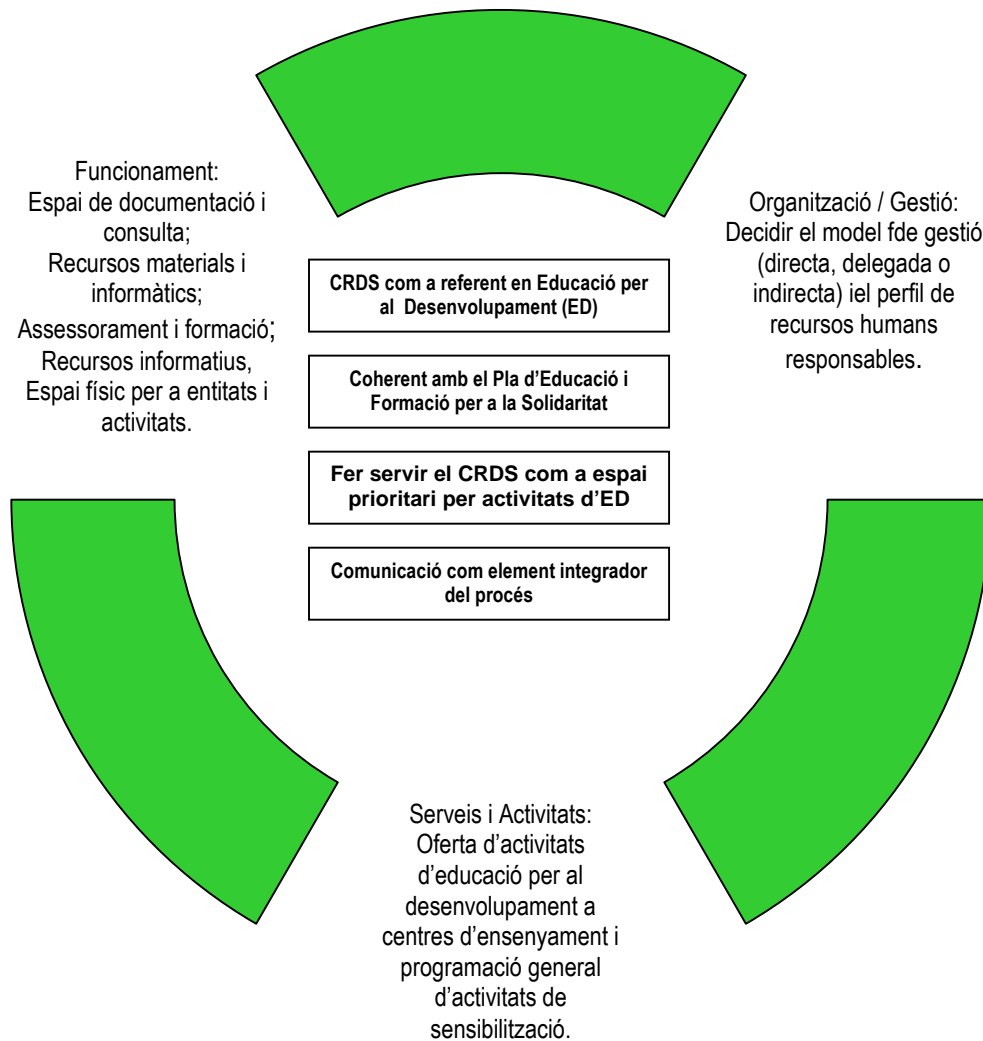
Funcionament:
Espai de documentació i consulta;
Recursos materials i informàtics;
Assessorament i formació;
Recursos informatius,
Espai físic per a entitats i activitats.

CRDS com a referent en Educació per al Desenvolupament (ED)

Coherent amb el Pla d'Educació i Formació per a la Solidaritat

Fer servir el CRDS com a espai prioritari per activitats d'ED

Comunicació com element integrador del procés

Organització / Gestió:
Decidir el model fde gestió (directa, delegada o indirecta) iel perfil de recursos humans responsables.

Serveis i Activitats:
Oferta d'activitats d'educació per al desenvolupament a centres d'ensenyament i programació general d'activitats de sensibilització.